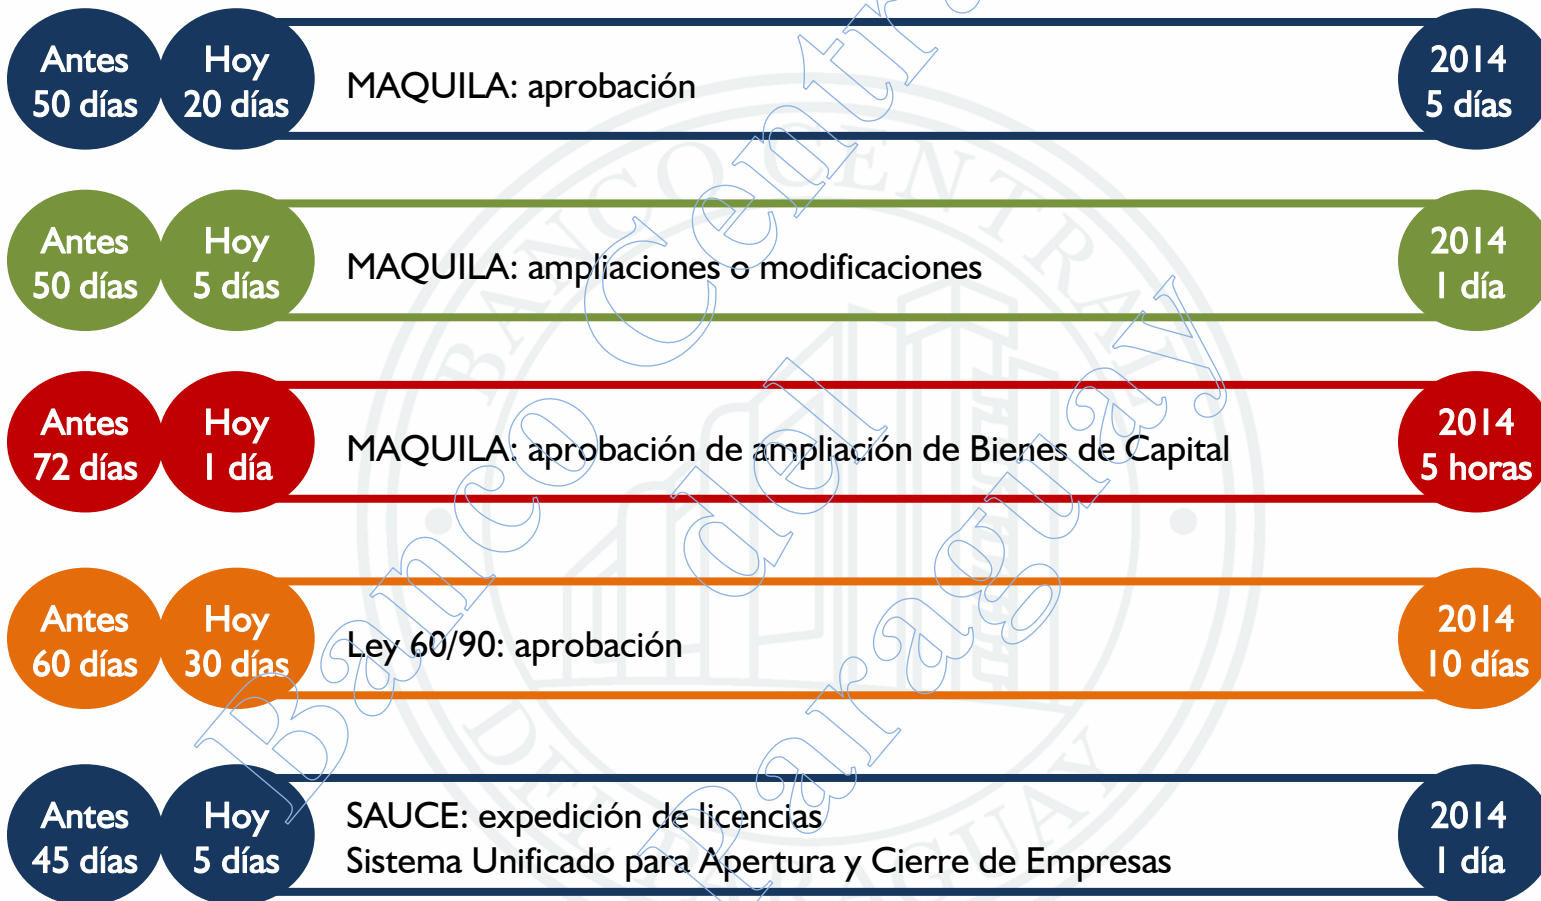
Antes 50 días

Hoy 20 días

MAQUILA: aprobación

2014 5 días

Antes 50 días

Hoy 5 días

MAQUILA: ampliaciones o modificaciones

2014 1 día

Antes 72 días

Hoy 1 día

MAQUILA: aprobación de ampliación de Bienes de Capital

2014 5 horas

Antes 60 días

Hoy 30 días

Ley 60/90: aprobación

2014 10 días

Antes 45 días

Hoy 5 días

SAUCE: expedición de licencias
Sistema Unificado para Apertura y Cierre de Empresas

2014 1 día

Banco Central del Paraguay